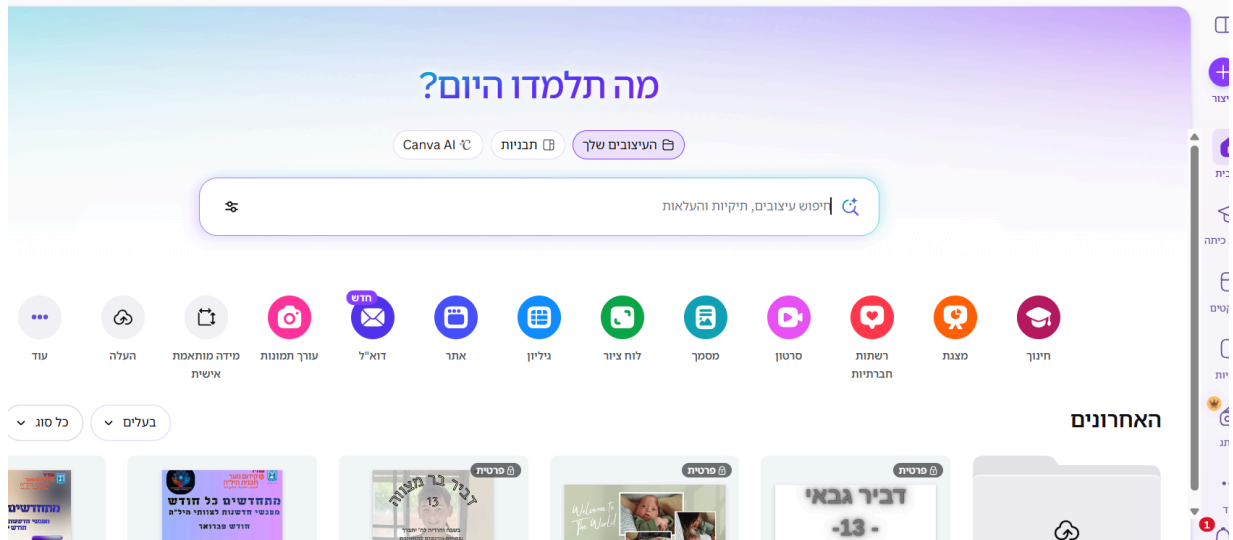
מה תלמדו היום?

העיצובים שלך
תבניות
Canva AI

חיפוש עיצובים, תיקיות והעלאות

חינוך
מצגת
רשתות חברתיות
סרטון
מסמך
לוח ציור
גיליון
אתר
חדש
דוא"ל
עורך תמונות
מידה מותאמת אישית
העלה
עוד

האחרונים
בעלים
כל סוג

פרטית
דביר גבאי
-13-
פרטית
Welcome to The World
פרטית
דביר בר מצווה
13
פרטית
מתחדשים כל חודש
מפגשי חדשנות לצוותי היל"ה
חודש פברואר
מתחדשים

יצור
בית
כיתה
קטים
יות
תג
ד
1